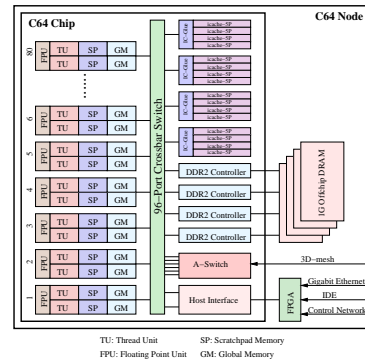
C64 Chip

C64 Node

80 FPU TU SP GM
TU SP GM

6 FPU TU SP GM
TU SP GM

5 FPU TU SP GM
TU SP GM

4 FPU TU SP GM
TU SP GM

3 FPU TU SP GM
TU SP GM

2 FPU TU SP GM
TU SP GM

1 FPU TU SP GM
TU SP GM

96−Port Crossbar Switch

IC−Glue
icache−SP
icache−SP
icache−SP
icache−SP

IC−Glue
icache−SP
icache−SP
icache−SP
icache−SP

IC−Glue
icache−SP
icache−SP
icache−SP
icache−SP

IC−Glue
icache−SP
icache−SP
icache−SP
icache−SP

IC−Glue
icache−SP
icache−SP
icache−SP
icache−SP

DDR2 Controller
DDR2 Controller
DDR2 Controller
DDR2 Controller

1G Offchip DRAM

A−Switch

3D−mesh

Host Interface

FPGA

Gigabit Ethernet
IDE
Control Network

TU: Thread Unit SP: Scratchpad Memory
FPU: Floating Point Unit GM: Global Memory